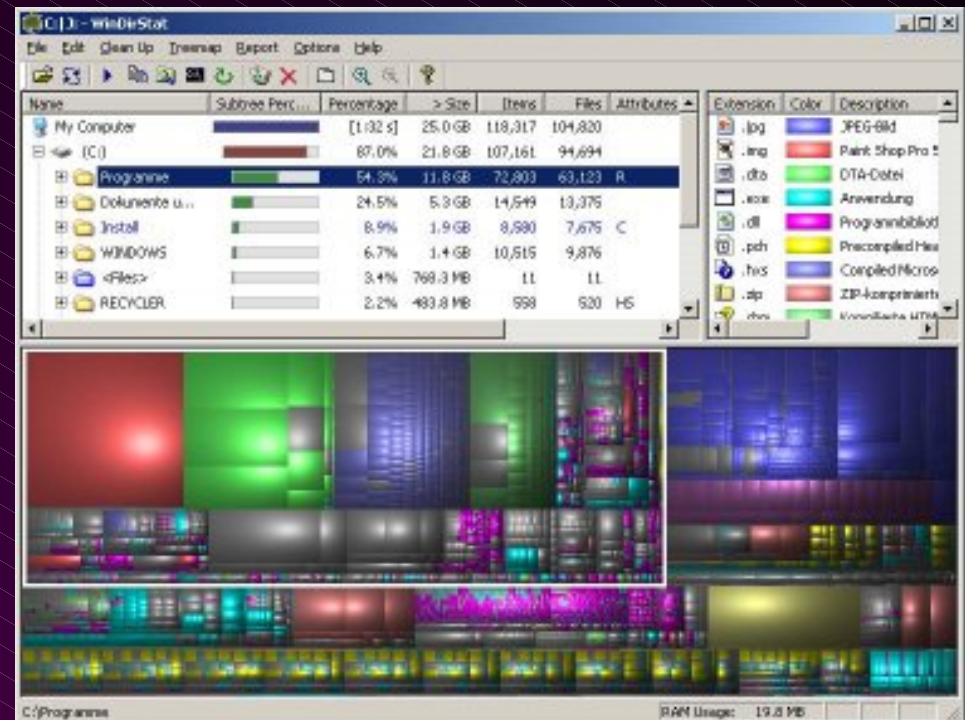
C:|3: - WinDirStat

File Edit Clean Up Treemap Report Options Help

| Name | Subtree Perc... | Percentage | > Size | Items | Files | Attributes |
|---|---|---|---|---|---|---|
| My Computer | | [1:32 s] | 25.0 GB | 118,317 | 104,820 | |
| (C:) | | 87.0% | 21.8 GB | 107,161 | 94,694 | |
| Programme | | 54.3% | 11.8 GB | 72,803 | 63,123 | R |
| Dokumente u... | | 24.5% | 5.3 GB | 14,549 | 13,375 | |
| Install | | 8.9% | 1.9 GB | 8,580 | 7,675 | C |
| WINDOWS | | 6.7% | 1.4 GB | 10,515 | 9,876 | |
| <Files> | | 3.4% | 768.3 MB | 11 | 11 | |
| RECYCLER | | 2.2% | 483.8 MB | 558 | 520 | HS |

| Extension | Color | Description |
|---|---|---|
| .jpg | | JPEG-Bild |
| .img | | Paint Shop Pro 5 |
| .dta | | DTA-Datei |
| .exe | | Anwendung |
| .dll | | Programmbibliot |
| .pch | | Precompiled Hea |
| .hxs | | Compiled Micros |
| .zip | | ZIP-komprimiert |
| .chm | | Kompilierte HTM |

C:\Programme

RAM Usage: 19.8 MB